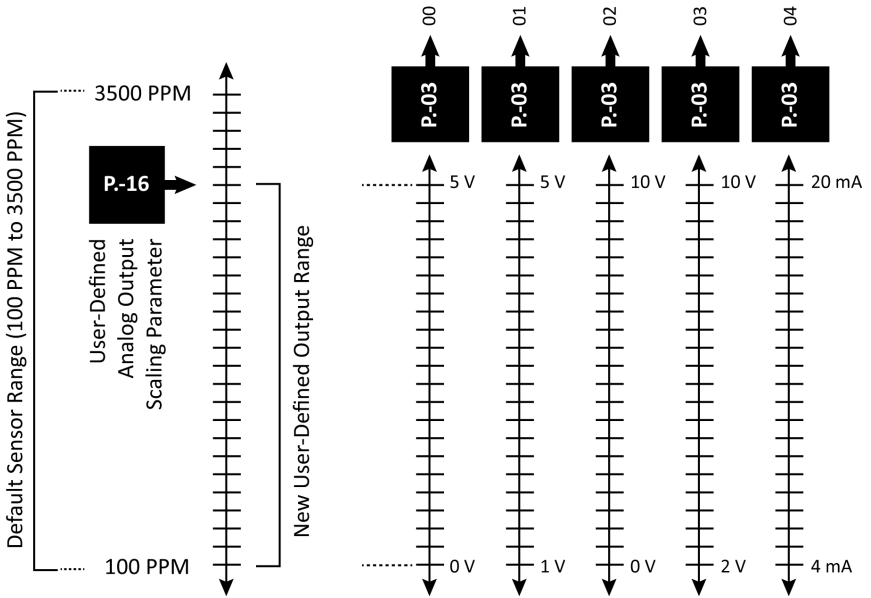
Default Sensor Range (100 PPM to 3500 PPM)

3500 PPM

P.-16

User-Defined
Analog Output
Scaling Parameter

New User-Defined Output Range

100 PPM

00
P.-03
5 V
0 V

01
P.-03
5 V
1 V

02
P.-03
10 V
0 V

03
P.-03
10 V
2 V

04
P.-03
20 mA
4 mA